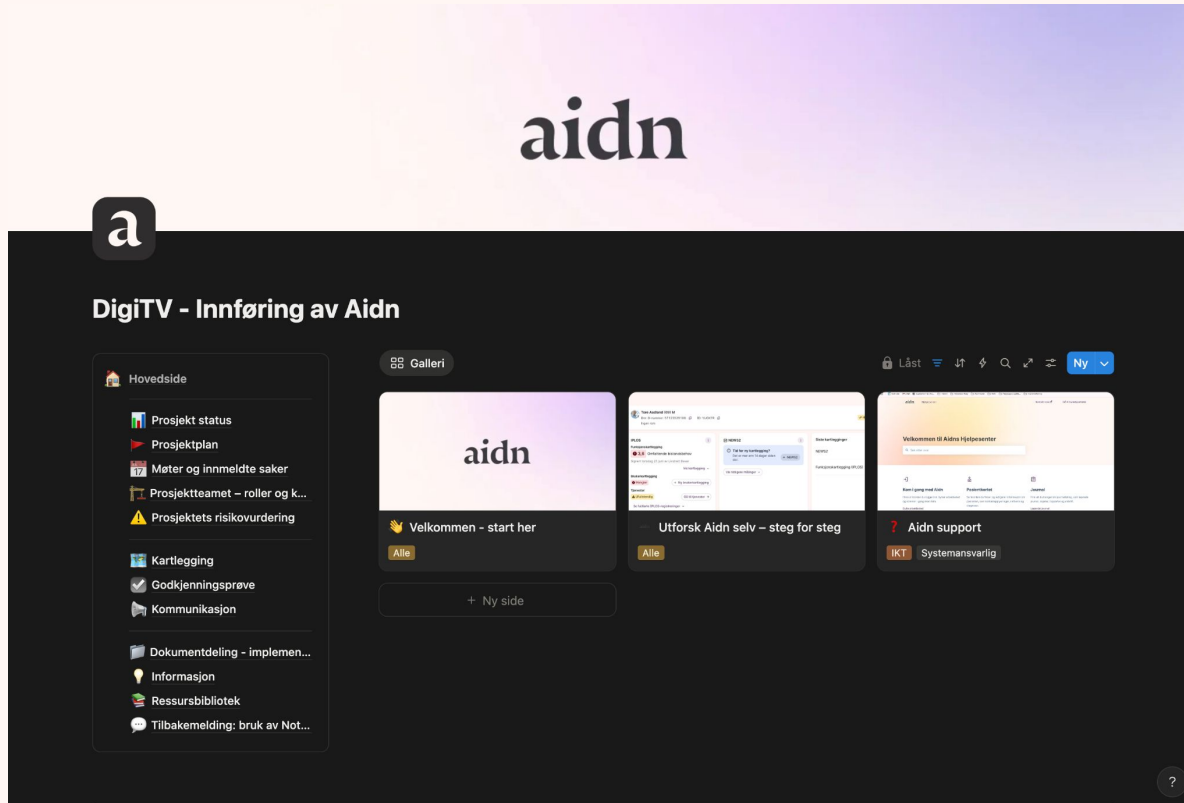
aidn

a

DigiTV - Innføring av Aidn

Hovedside

Prosjekt status
Prosjektplan
Møter og innmeldte saker
Prosjektteamet – roller og k...
Prosjektets risikovurdering

Kartlegging
Godkjenningsprøve
Kommunikasjon

Dokumentdeling - implemen...
Informasjon
Ressursbibliotek
Tilbakemelding: bruk av Not...

Galleri

Låst Ny

aidn

Velkommen - start her
Alle

Utforsk Aidn selv – steg for steg
Alle

Velkommen til Aidns Hjelpesenter

Aidn support
IKT Systemansvarlig

+ Ny side

?